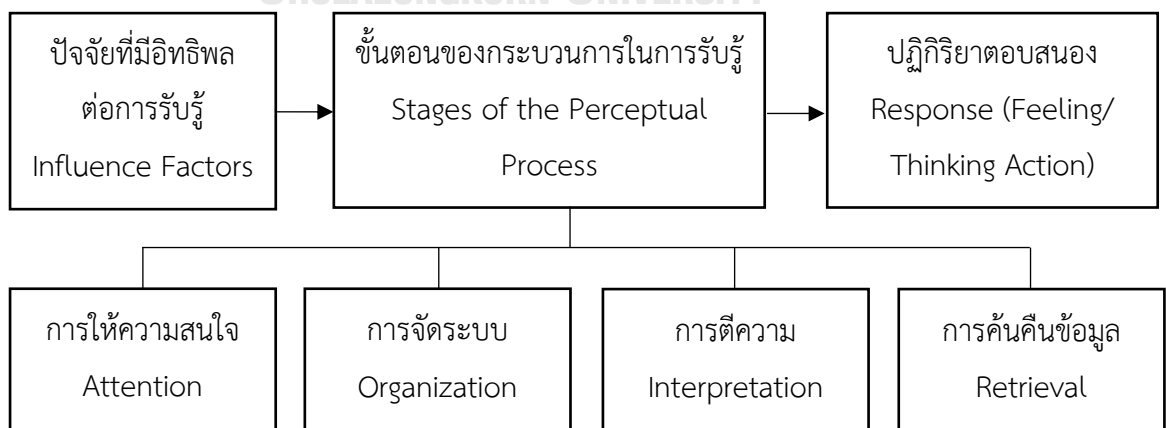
ปัจจัยที่มีอิทธิพล
ต่อการรับรู้
Influence Factors

ขั้นตอนของกระบวนการในการรับรู้
Stages of the Perceptual
Process

ปฏิกิริยาตอบสนอง
Response (Feeling/
Thinking Action)

การให้ความสนใจ
Attention

การจัดระบบ
Organization

การตีความ
Interpretation

การค้นคืนข้อมูล
Retrieval